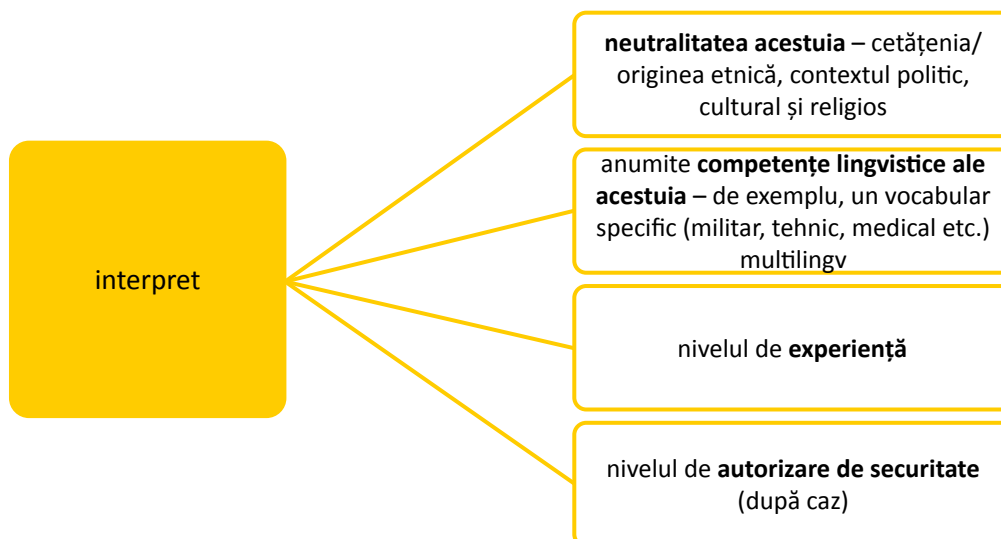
interpret

**neutralitatea acestuia** – cetățenia/ originea etnică, contextul politic, cultural și religios

anumite **competențe lingvistice ale acestuia** – de exemplu, un vocabular specific (militar, tehnic, medical etc.) multilingv

nivelul de **experiență**

nivelul de **autorizare de securitate** (după caz)